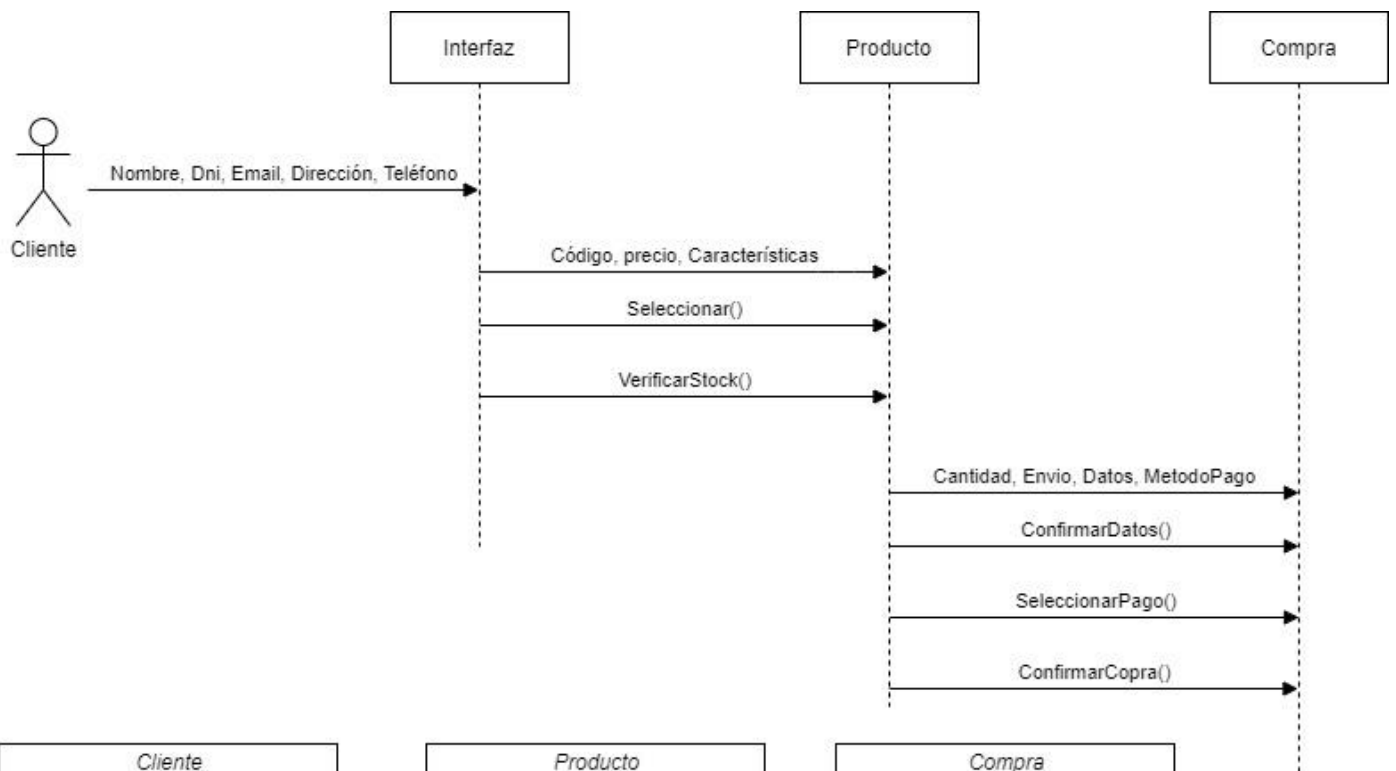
Interfaz

Producto

Compra

Cliente

Nombre, Dni, Email, Dirección, Teléfono

Código, precio, Características

Seleccionar()

VerificarStock()

Cantidad, Envio, Datos, MetodoPago

ConfirmarDatos()

SeleccionarPago()

ConfirmarCopra()

Cliente

Producto

Compra